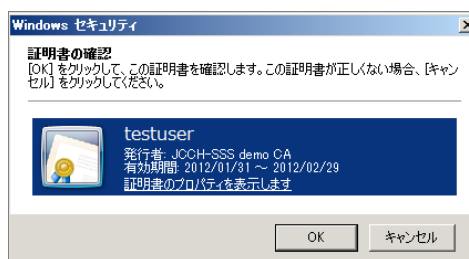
Windows セキュリティ

証明書の確認
[OK] をクリックして、この証明書を確認します。この証明書が正しくない場合、[キャンセル] をクリックしてください。

testuser
発行者: JCCH-SSS demo CA
有効期間: 2012/01/31 ～ 2012/02/29
証明書のプロパティを表示します

OK
キャンセル